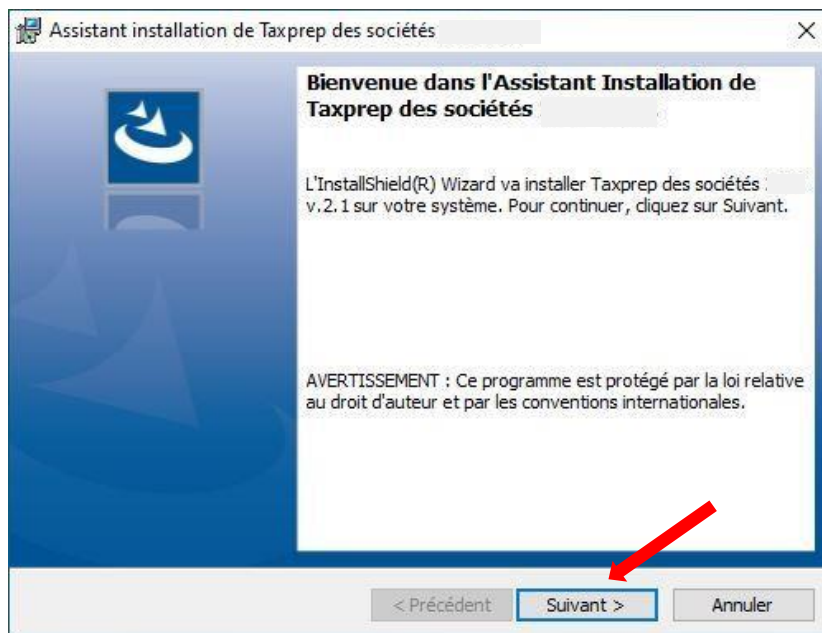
Assistant installation de Taxprep des sociétés

×

Bienvenue dans l'Assistant Installation de Taxprep des sociétés

L'InstallShield(R) Wizard va installer Taxprep des sociétés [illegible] v.2.1 sur votre système. Pour continuer, cliquez sur Suivant.

AVERTISSEMENT : Ce programme est protégé par la loi relative au droit d'auteur et par les conventions internationales.

< Précédent

Suivant >

Annuler